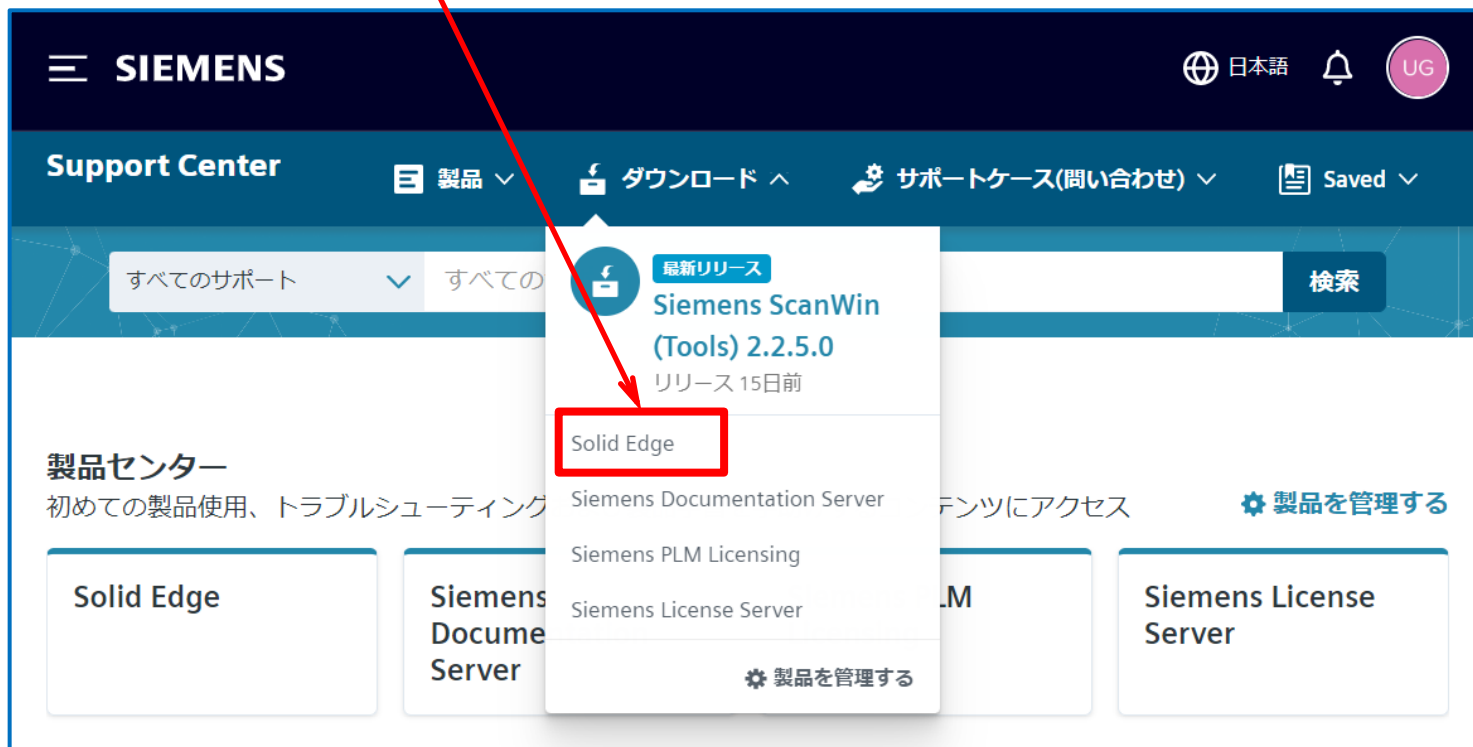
SIEMENS

日本語

UG

Support Center

製品

ダウンロード

サポートケース(問い合わせ)

Saved

すべてのサポート

すべての

検索

最新リリース

Siemens ScanWin (Tools) 2.2.5.0

リリース 15日前

Solid Edge

Siemens Documentation Server

Siemens PLM Licensing

Siemens License Server

製品を管理する

製品センター

初めての製品使用、トラブルシューティング

テンツにアクセス

製品を管理する

Solid Edge

Siemens Docume Server

LM

Siemens License Server